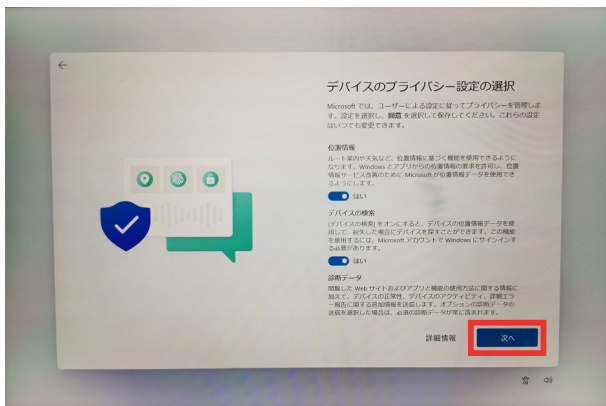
デバイスのプライバシー設定の選択

Microsoft では、ユーザーによる設定に従ってプライバシーを管理します。設定を選択し、[同意] を選択して保存してください。これらの設定はいつでも変更できます。

位置情報

ルート案内や天気など、位置情報に基づく機能を使用できるようにします。Windows とアプリからの位置情報の要求を許可し、位置情報サービス改善のために Microsoft が位置情報データを使用できるようにします。

はい

デバイスの検索

[デバイスの検索] をオンにすると、デバイスの位置情報データを使用して、紛失した場合にデバイスを探すことができます。この機能を使用するには、Microsoft アカウントで Windows にサインインする必要があります。

はい

診断データ

閲覧した Web サイトおよびアプリと機能の使用方法に関する情報に加えて、デバイスの正常性、デバイスのアクティビティ、詳細エラー報告に関する追加情報を送信します。オプションの診断データの送信を選択した場合は、必須の診断データが常に含まれます。

詳細情報

次へ